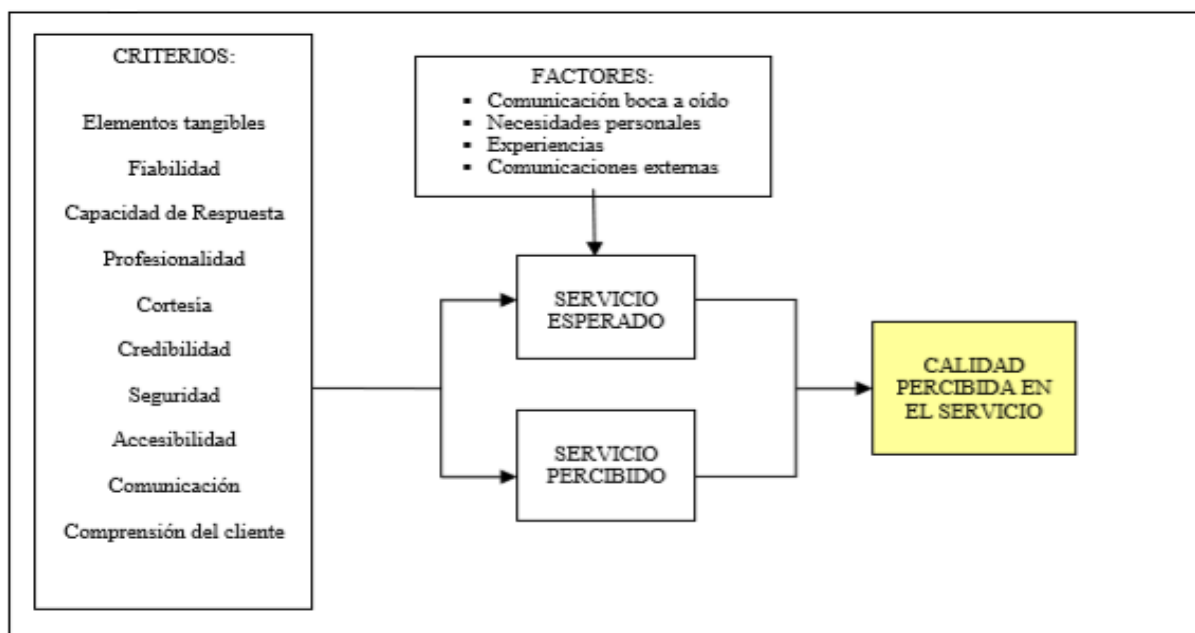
CRITERIOS:

Elementos tangibles

Fiabilidad

Capacidad de Respuesta

Profesionalidad

Cortesia

Credibilidad

Seguridad

Accesibilidad

Comunicación

Comprensión del cliente

FACTORES:
- Comunicación boca a oído
- Necesidades personales
- Experiencias
- Comunicaciones externas

SERVICIO ESPERADO

SERVICIO PERCIBIDO

CALIDAD PERCIBIDA EN EL SERVICIO